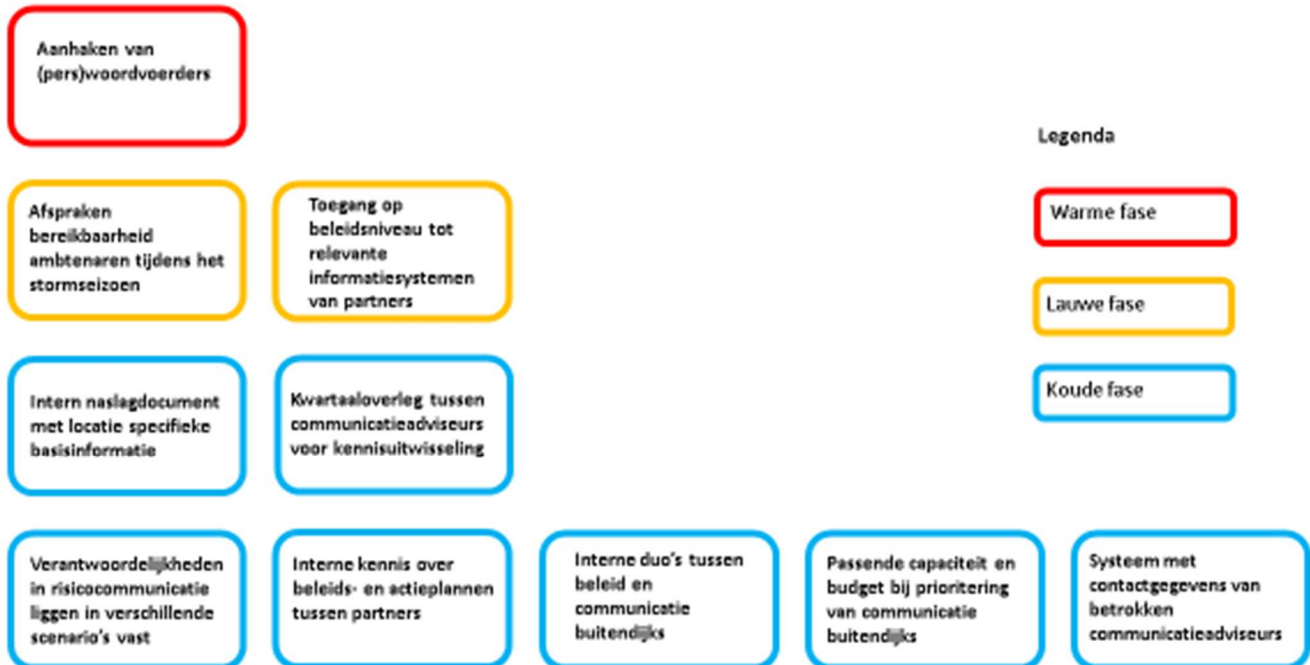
Aanhaken van (pers)woordvoerders

Legenda

Warme fase

Lauwe fase

Koude fase

Afspraken bereikbaarheid ambtenaren tijdens het stormseizoen

Toegang op beleidsniveau tot relevante informatiesystemen van partners

Intern naslagdocument met locatie specifieke basisinformatie

Kwartaaloverleg tussen communicatieadviseurs voor kennisuitwisseling

Verantwoordelijkheden in risicocommunicatie liggen in verschillende scenario's vast

Interne kennis over beleids- en actieplannen tussen partners

Interne duo's tussen beleid en communicatie buitendijks

Passende capaciteit en budget bij prioritering van communicatie buitendijks

Systeem met contactgegevens van betrokken communicatieadviseurs